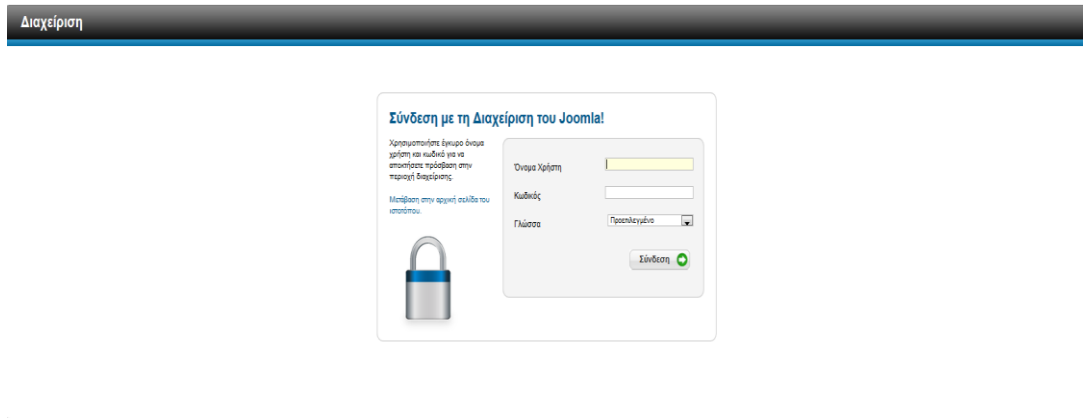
Διαχείριση

Σύνδεση με τη Διαχείριση του Joomla!

Χρησιμοποιήστε έγκυρο όνομα χρήστη και κωδικό για να αποκτήσετε πρόσβαση στην περιοχή διαχείρισης.

Μετάβαση στην αρχική σελίδα του ιστοτόπου.

Όνομα Χρήστη

Κωδικός

Γλώσσα

Προεπιλεγμένο

Σύνδεση